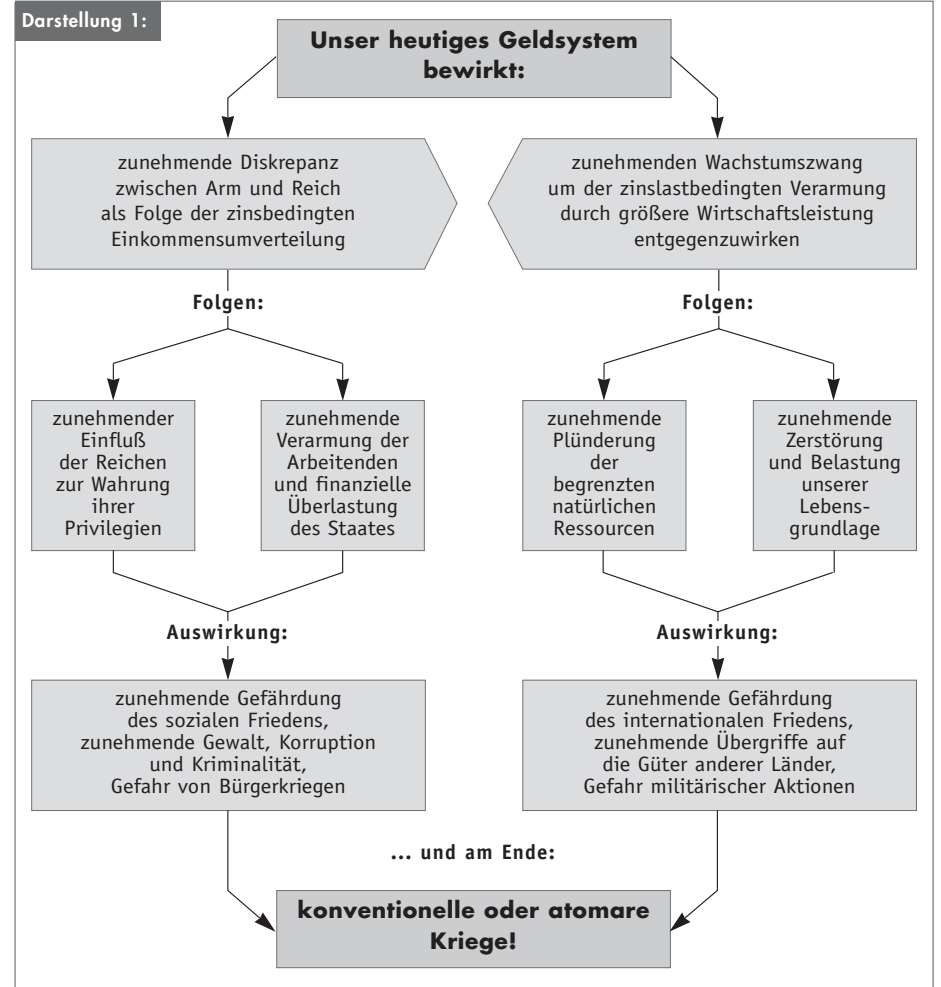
Darstellung 1:

Unser heutiges Geldsystem bewirkt:

zunehmende Diskrepanz zwischen Arm und Reich als Folge der zinsbedingten Einkommensumverteilung

zunehmenden Wachstumszwang um der zinslastbedingten Verarmung durch größere Wirtschaftsleistung entgegenzuwirken

Folgen:

Folgen:

zunehmender Einfluß der Reichen zur Wahrung ihrer Privilegien

zunehmende Verarmung der Arbeitenden und finanzielle Überlastung des Staates

zunehmende Plünderung der begrenzten natürlichen Ressourcen

zunehmende Zerstörung und Belastung unserer Lebensgrundlage

Auswirkung:

Auswirkung:

zunehmende Gefährdung des sozialen Friedens, zunehmende Gewalt, Korruption und Kriminalität, Gefahr von Bürgerkriegen

zunehmende Gefährdung des internationalen Friedens, zunehmende Übergriffe auf die Güter anderer Länder, Gefahr militärischer Aktionen

... und am Ende:

konventionelle oder atomare Kriege!